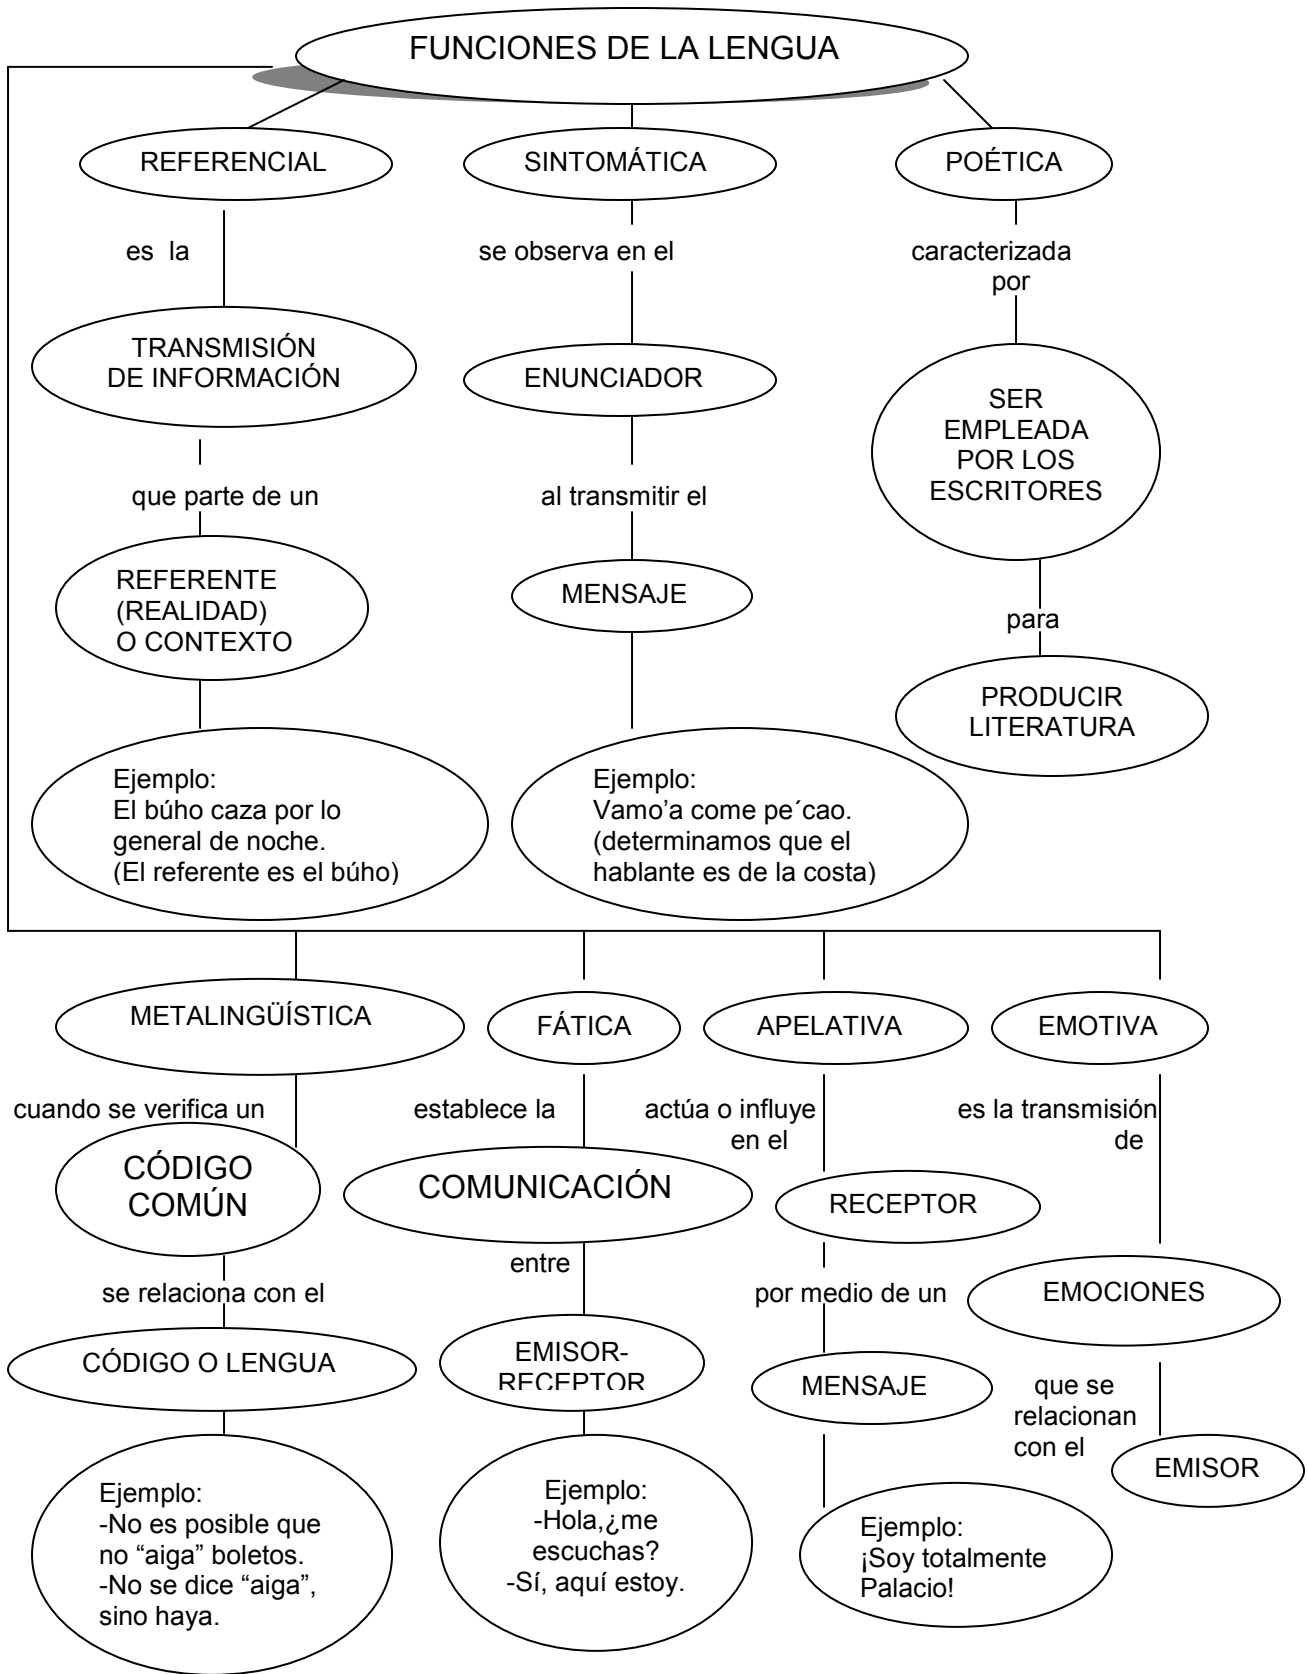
FUNCIONES DE LA LENGUA

REFERENCIAL

es la

TRANSMISIÓN DE INFORMACIÓN

que parte de un

REFERENTE (REALIDAD) O CONTEXTO

Ejemplo:
El búho caza por lo general de noche.
(El referente es el búho)

SINTOMÁTICA

se observa en el

ENUNCIADOR

al transmitir el

MENSAJE

Ejemplo:
Vamo'a come pe´cao.
(determinamos que el hablante es de la costa)

POÉTICA

caracterizada por

SER EMPLEADA POR LOS ESCRITORES

para

PRODUCIR LITERATURA

METALINGÜÍSTICA

cuando se verifica un

CÓDIGO COMÚN

se relaciona con el

CÓDIGO O LENGUA

Ejemplo:
-No es posible que no "aiga" boletos.
-No se dice "aiga", sino haya.

FÁTICA

establece la

COMUNICACIÓN

entre

EMISOR-RECEPTOR

Ejemplo:
-Hola,¿me escuchas?
-Sí, aquí estoy.

APELATIVA

actúa o influye en el

RECEPTOR

por medio de un

MENSAJE

Ejemplo:
¡Soy totalmente Palacio!

EMOTIVA

es la transmisión de

EMOCIONES

que se relacionan con el

EMISOR